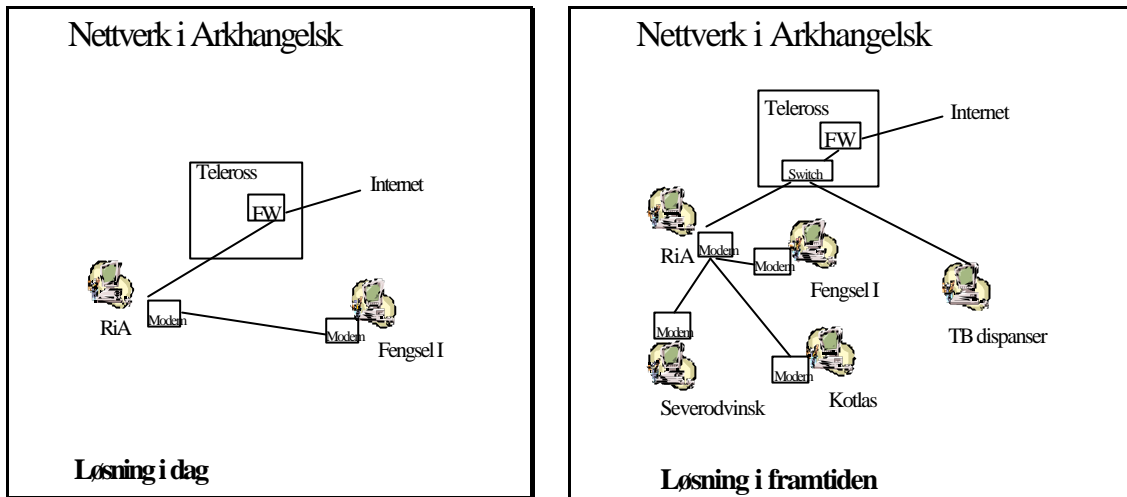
Nettverk i Arkhangelsk

Teleross

FW

Internet

RiA

Modem

Modem

Fengsel I

Løsning i dag

Nettverk i Arkhangelsk

Teleross

FW

Internet

Switch

RiA

Modem

Modem

Fengsel I

TB dispanser

Modem

Modem

Severodvinsk

Kotlas

Løsning i framtiden